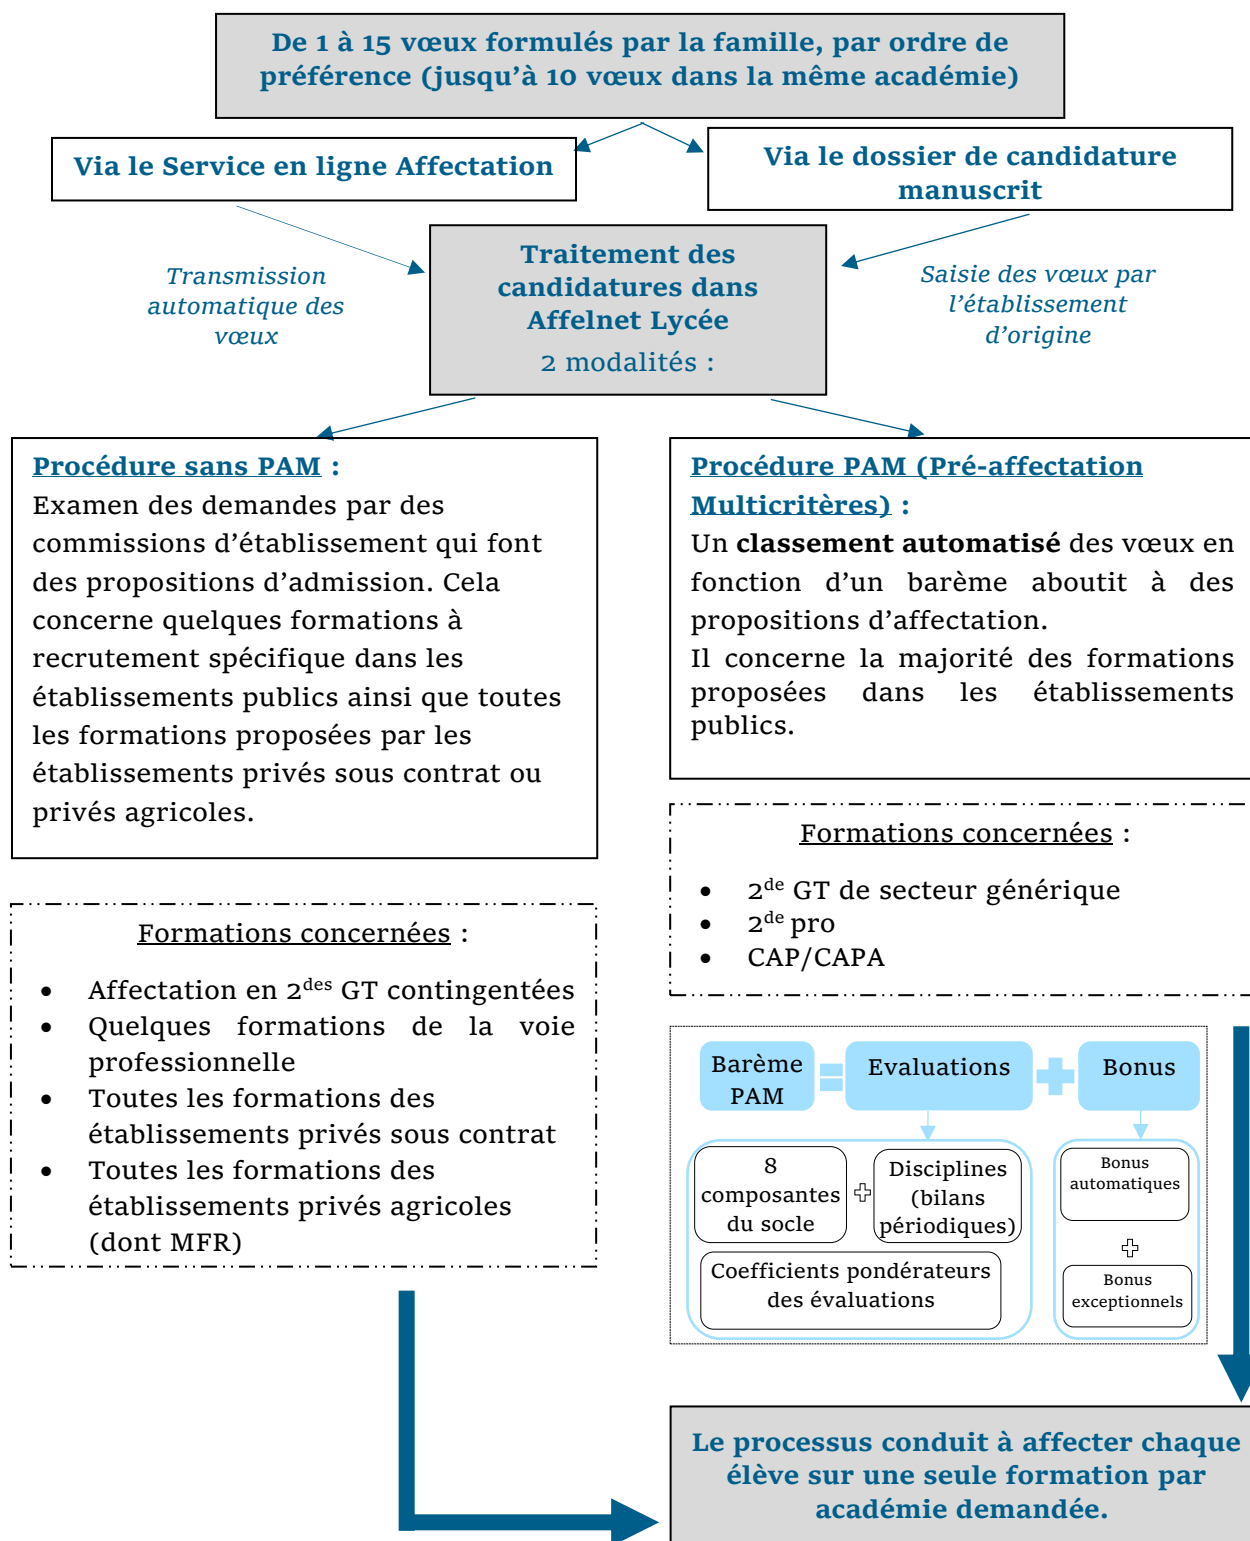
De 1 à 15 vœux formulés par la famille, par ordre de préférence (jusqu'à 10 vœux dans la même académie)

Via le Service en ligne Affectation

Via le dossier de candidature manuscrit

Transmission automatique des vœux

Traitement des candidatures dans Affelnet Lycée
2 modalités :

Saisie des vœux par l'établissement d'origine

Procédure sans PAM :
Examen des demandes par des commissions d'établissement qui font des propositions d'admission. Cela concerne quelques formations à recrutement spécifique dans les établissements publics ainsi que toutes les formations proposées par les établissements privés sous contrat ou privés agricoles.

Formations concernées :

- Affectation en $2^{des}$ GT contingentées
- Quelques formations de la voie professionnelle
- Toutes les formations des établissements privés sous contrat
- Toutes les formations des établissements privés agricoles (dont MFR)

Procédure PAM (Pré-affectation Multicritères) :
Un **classement automatisé** des vœux en fonction d'un barème aboutit à des propositions d'affectation.
Il concerne la majorité des formations proposées dans les établissements publics.

Formations concernées :

- $2^{de}$ GT de secteur générique
- $2^{de}$ pro
- CAP/CAPA

Barème PAM = Evaluations + Bonus

8 composantes du socle + Disciplines (bilans périodiques)

Coefficients pondérateurs des évaluations

Bonus automatiques
+
Bonus exceptionnels

Le processus conduit à affecter chaque élève sur une seule formation par académie demandée.